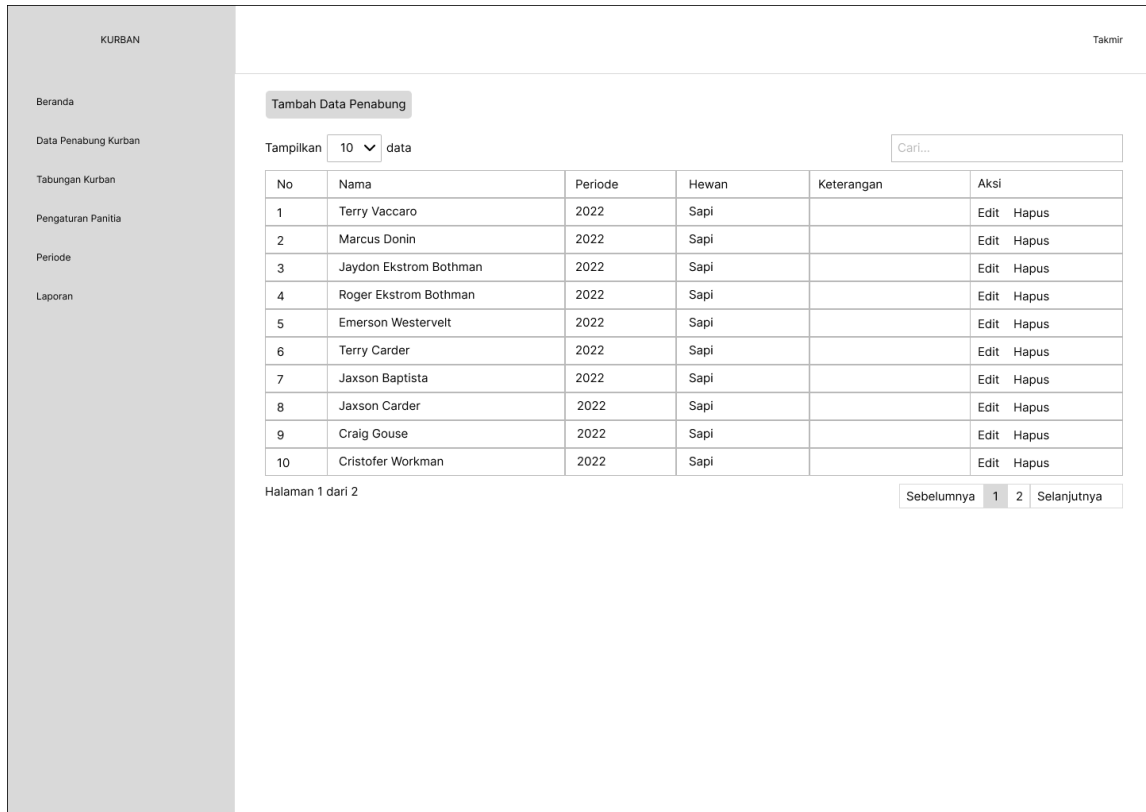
KURBAN

Beranda

Data Penabung Kurban

Tabungan Kurban

Pengaturan Panitia

Periode

Laporan

Takmir

Tambah Data Penabung

Tampilkan 10 data

Cari...

| No | Nama | Periode | Hewan | Keterangan | Aksi |
|---|---|---|---|---|---|
| 1 | Terry Vaccaro | 2022 | Sapi | | Edit Hapus |
| 2 | Marcus Donin | 2022 | Sapi | | Edit Hapus |
| 3 | Jaydon Ekstrom Bothman | 2022 | Sapi | | Edit Hapus |
| 4 | Roger Ekstrom Bothman | 2022 | Sapi | | Edit Hapus |
| 5 | Emerson Westervelt | 2022 | Sapi | | Edit Hapus |
| 6 | Terry Carder | 2022 | Sapi | | Edit Hapus |
| 7 | Jaxson Baptista | 2022 | Sapi | | Edit Hapus |
| 8 | Jaxson Carder | 2022 | Sapi | | Edit Hapus |
| 9 | Craig Gouse | 2022 | Sapi | | Edit Hapus |
| 10 | Cristofer Workman | 2022 | Sapi | | Edit Hapus |

Halaman 1 dari 2

Sebelumnya 1 2 Selanjutnya